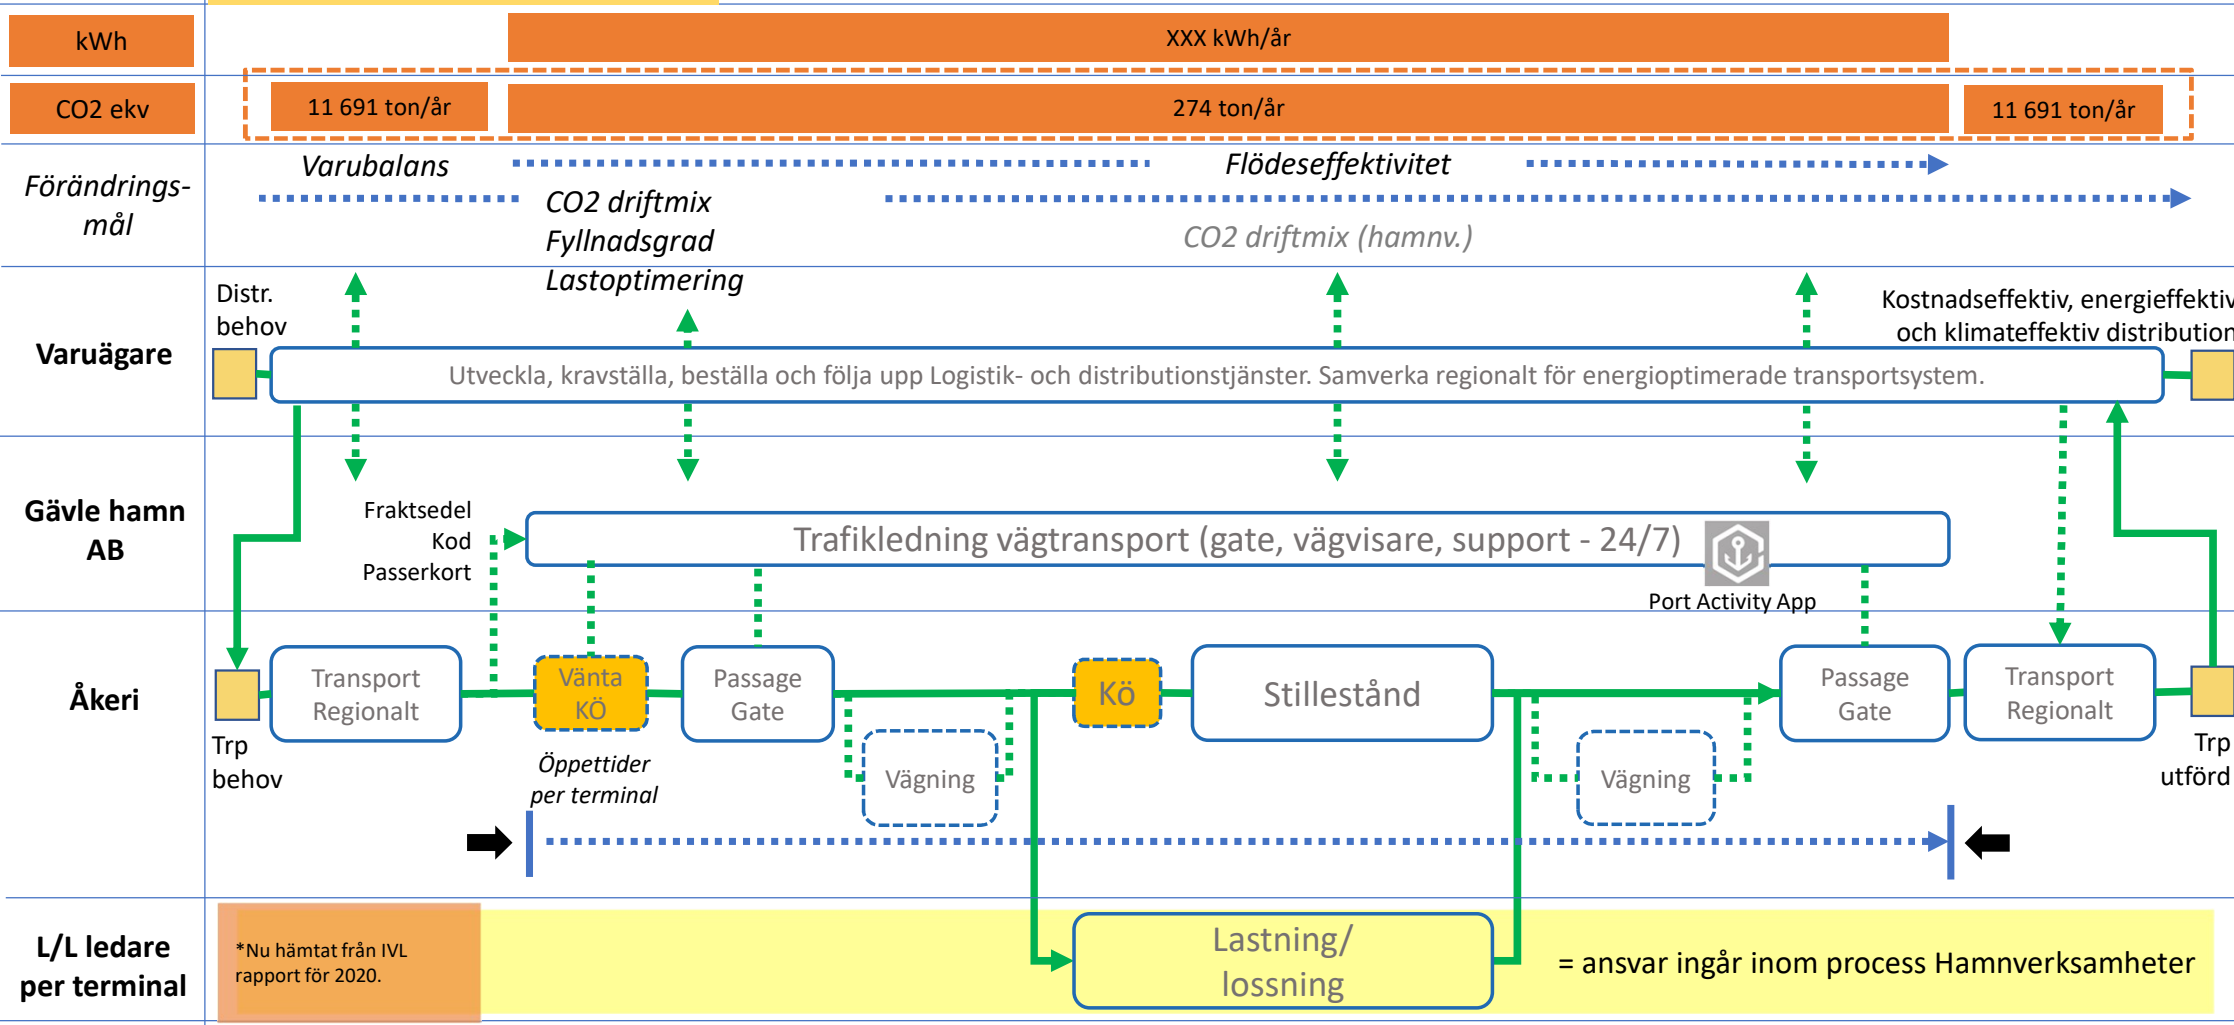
kWh

XXX kWh/år

CO2 ekv

11 691 ton/år

274 ton/år

11 691 ton/år

Förändrings-mål

Varubalans

Flödeseffektivitet

CO2 driftmix
Fyllnadsgrad
Lastoptimering

CO2 driftmix (hamnv.)

Varuägare

Distr. behov

Kostnadseffektiv, energieffektiv och klimateffektiv distribution

Utveckla, kravställa, beställa och följa upp Logistik- och distributionstjänster. Samverka regionalt för energioptimerade transportsystem.

Gävle hamn AB

Fraktsedel
Kod
Passerkort

Trafikledning vägtransport (gate, vägvisare, support - 24/7)

Port Activity App

Åkeri

Transport Regionalt

Vänta KÖ

Passage Gate

Kö

Stillestånd

Passage Gate

Transport Regionalt

Trp behov

Öppettider per terminal

Vägning

Vägning

Trp utförd

L/L ledare per terminal

*Nu hämtat från IVL rapport för 2020.

Lastning/ lossning

= ansvar ingår inom process Hamnverksamheter